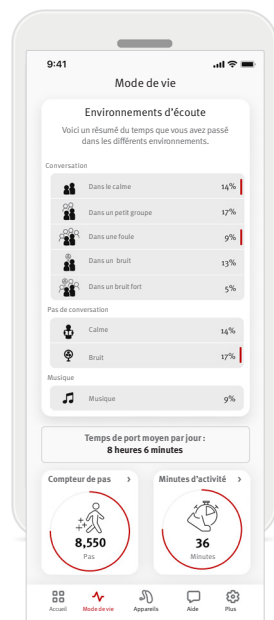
9:41

Mode de vie

Environnements d'écoute

Voici un résumé du temps que vous avez passé dans les différents environnements.

Conversation

| | |
|---|---|
| Dans le calme | 14% |
| Dans un petit groupe | 17% |
| Dans une foule | 9% |
| Dans un bruit | 13% |
| Dans un bruit fort | 5% |

Pas de conversation

| | |
|---|---|
| Calme | 14% |
| Bruit | 17% |

Musique

| | |
|---|---|
| Musique | 9% |

Temps de port moyen par jour : 8 heures 6 minutes

Compteur de pas >

8,550
Pas

Minutes d'activité >

36
Minutes

Accueil
Mode de vie
Appareils
Aide
Plus